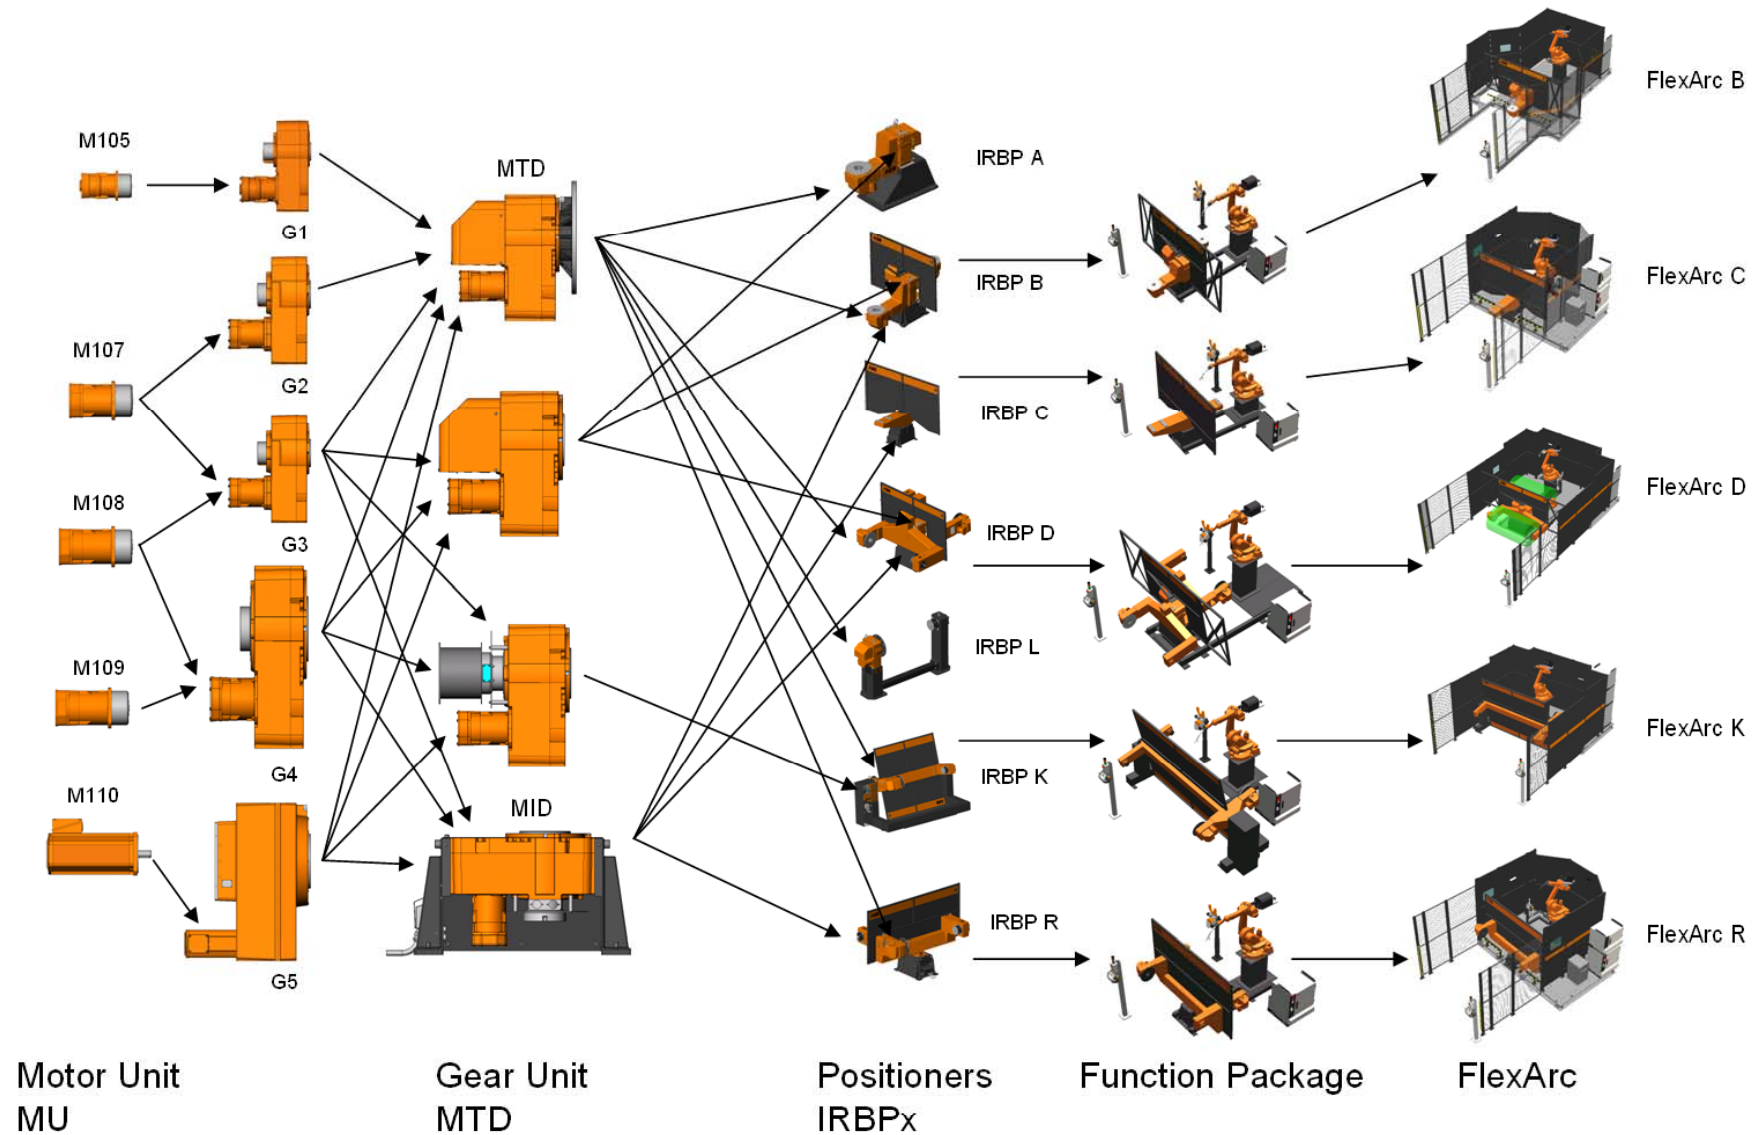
M105

G1

M107

G2

G3

M108

M109

G4

M110

G5

MTD

MID

IRBP A

IRBP B

IRBP C

IRBP D

IRBP L

IRBP K

IRBP R

FlexArc B

FlexArc C

FlexArc D

FlexArc K

FlexArc R

Motor Unit
MU

Gear Unit
MTD

Positioners
IRBPx

Function Package

FlexArc